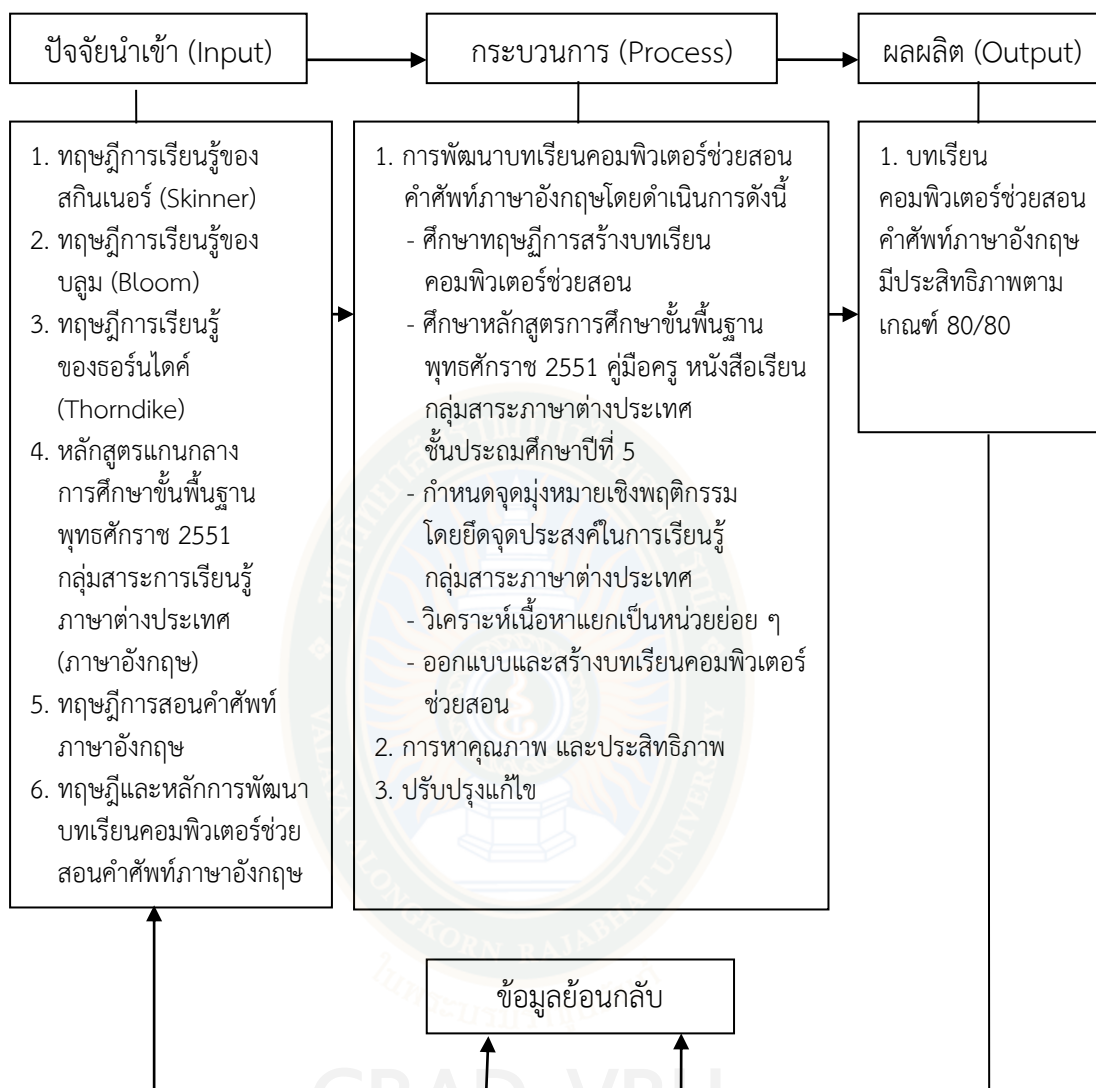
ปัจจัยนำเข้า (Input)

1. ทฤษฎีการเรียนรู้ของสกินเนอร์ (Skinner)
2. ทฤษฎีการเรียนรู้ของบลูม (Bloom)
3. ทฤษฎีการเรียนรู้ของธอร์นไดค์ (Thorndike)
4. หลักสูตรแกนกลางการศึกษาขั้นพื้นฐาน พุทธศักราช 2551 กลุ่มสาระการเรียนรู้ภาษาต่างประเทศ (ภาษาอังกฤษ)
5. ทฤษฎีการสอนคำศัพท์ภาษาอังกฤษ
6. ทฤษฎีและหลักการพัฒนาบทเรียนคอมพิวเตอร์ช่วยสอนคำศัพท์ภาษาอังกฤษ

กระบวนการ (Process)

1. การพัฒนาบทเรียนคอมพิวเตอร์ช่วยสอนคำศัพท์ภาษาอังกฤษโดยดำเนินการดังนี้
- ศึกษาทฤษฎีการสร้างบทเรียนคอมพิวเตอร์ช่วยสอน
- ศึกษาหลักสูตรการศึกษาขั้นพื้นฐาน พุทธศักราช 2551 คู่มือครู หนังสือเรียน กลุ่มสาระภาษาต่างประเทศ ชั้นประถมศึกษาปีที่ 5
- กำหนดจุดมุ่งหมายเชิงพฤติกรรม โดยยึดจุดประสงค์ในการเรียนรู้ กลุ่มสาระภาษาต่างประเทศ
- วิเคราะห์เนื้อหาแยกเป็นหน่วยย่อย ๆ
- ออกแบบและสร้างบทเรียนคอมพิวเตอร์ช่วยสอน
2. การหาคุณภาพ และประสิทธิภาพ
3. ปรับปรุงแก้ไข

ผลผลิต (Output)

1. บทเรียนคอมพิวเตอร์ช่วยสอนคำศัพท์ภาษาอังกฤษมีประสิทธิภาพตามเกณฑ์ 80/80

ข้อมูลย้อนกลับ